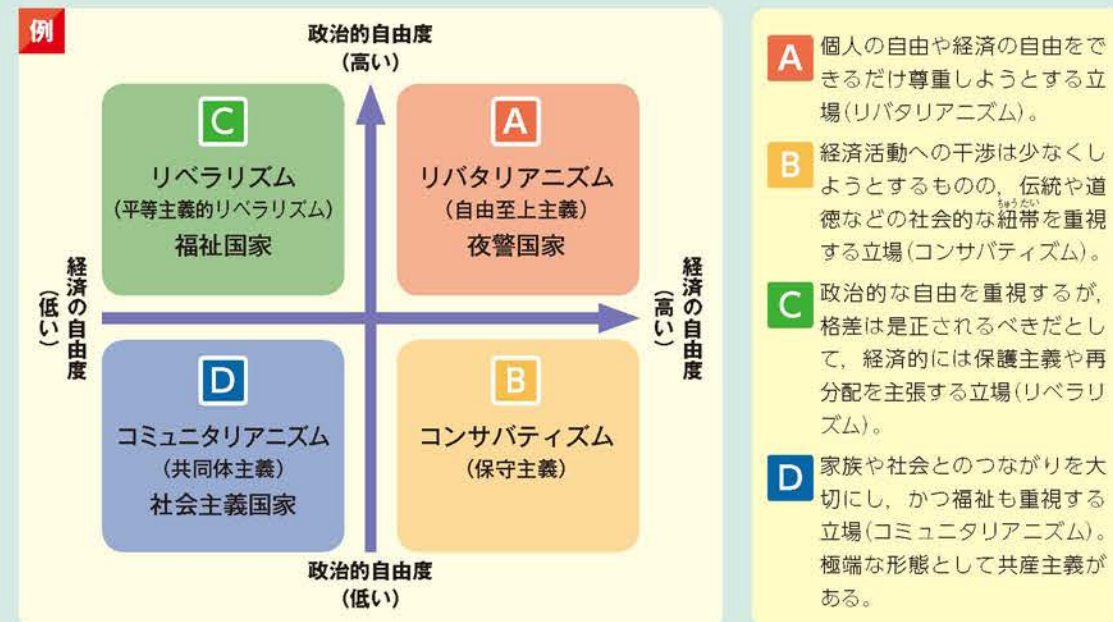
例

政治的自由度
(高い)

C
リベラリズム
(平等主義的リベラリズム)
福祉国家

A
リバタリアニズム
(自由至上主義)
夜警国家

経済の自由度
(低い)

経済の自由度
(高い)

D
コミュニタリアニズム
(共同体主義)
社会主義国家

B
コンサバティズム
(保守主義)

政治的自由度
(低い)

A 個人の自由や経済の自由をできるだけ尊重しようとする立場(リバタリアニズム)。

B 経済活動への干渉は少なくしようとするものの，伝統や道徳などの社会的な紐帯(ちゅうたい)を重視する立場(コンサバティズム)。

C 政治的な自由を重視するが，格差は是正されるべきだとして，経済的には保護主義や再分配を主張する立場(リベラリズム)。

D 家族や社会とのつながりを大切にし，かつ福祉も重視する立場(コミュニタリアニズム)。極端な形態として共産主義がある。